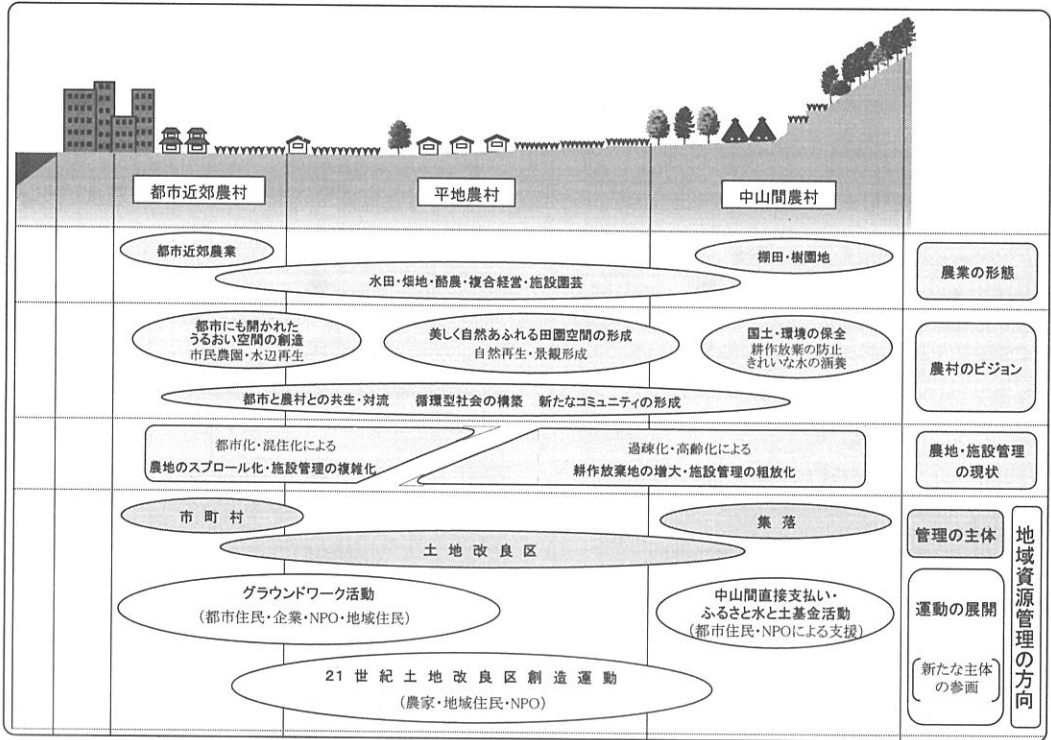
都市近郊農村

平地農村

中山間農村

都市近郊農業

棚田・樹園地

水田・畑地・酪農・複合経営・施設園芸

農業の形態

都市にも開かれたうるおい空間の創造
市民農園・水辺再生

美しく自然あふれる田園空間の形成
自然再生・景観形成

国土・環境の保全
耕作放棄の防止
きれいな水の涵養

農村のビジョン

都市と農村との共生・対流　循環型社会の構築　新たなコミュニティの形成

都市化・混住化による
農地のスプロール化・施設管理の複雑化

過疎化・高齢化による
耕作放棄地の増大・施設管理の粗放化

農地・施設管理の現状

市町村

集落

土地改良区

管理の主体

グラウンドワーク活動
（都市住民・企業・NPO・地域住民）

中山間直接支払い・
ふるさと水と土基金活動
（都市住民・NPOによる支援）

運動の展開

21世紀土地改良区創造運動
（農家・地域住民・NPO）

新たな主体の参画

地域資源管理の方向